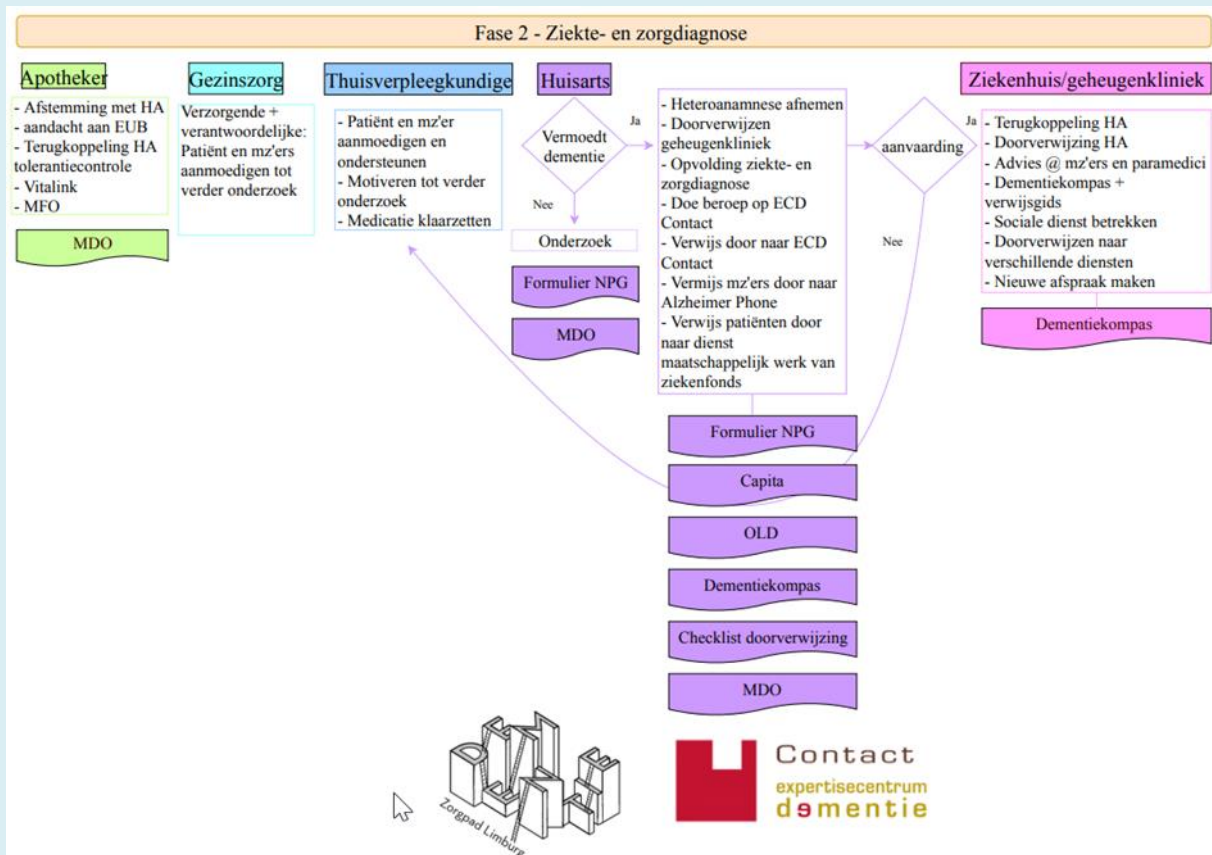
Fase 2 - Ziekte- en zorgdiagnose

Apotheker

- Afstemming met HA
- aandacht aan EUB
- Terugkoppeling HA tolerantiecontrole
- Vitalink
- MFO

MDO

Gezinszorg

Verzorgende + verantwoordelijke: Patiënt en mz'ers aanmoedigen tot verder onderzoek

Thuisverpleegkundige

- Patiënt en mz'er aanmoedigen en ondersteunen
- Motiveren tot verder onderzoek
- Medicatie klaarzetten

Huisarts

Vermoedt dementie

Ja

Nee

Onderzoek

Formulier NPG

MDO

- Heteroanamnese afnemen
- Doorverwijzen geheugenkliniek
- Opvolding ziekte- en zorgdiagnose
- Doe beroep op ECD Contact
- Verwijs door naar ECD Contact
- Vermijs mz'ers door naar Alzheimer Phone
- Verwijs patiënten door naar dienst maatschappelijk werk van ziekenfonds

Formulier NPG

Capita

OLD

Dementiekompas

Checklist doorverwijzing

MDO

aanvaarding

Ja

Nee

Ziekenhuis/geheugenkliniek

- Terugkoppeling HA
- Doorverwijzing HA
- Advies @ mz'ers en paramedici
- Dementiekompas + verwijsgids
- Sociale dienst betrekken
- Doorverwijzen naar verschillende diensten
- Nieuwe afspraak maken

Dementiekompas

Zorgpad Limburg

Contact
expertisecentrum
dementie